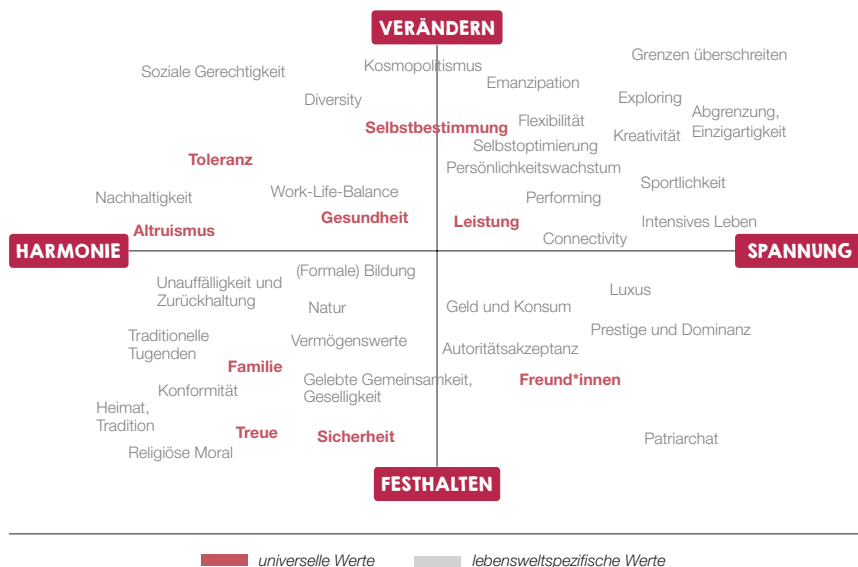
VERÄNDERN

Grenzen überschreiten

Soziale Gerechtigkeit

Kosmopolitismus

Emanzipation

Diversity

Exploring

Abgrenzung, Einzigartigkeit

Flexibilität

Selbstbestimmung

Kreativität

Selbstoptimierung

Toleranz

Persönlichkeitswachstum

Sportlichkeit

Nachhaltigkeit

Work-Life-Balance

Performing

Gesundheit

Leistung

Intensives Leben

Altruismus

Connectivity

HARMONIE

SPANNUNG

(Formale) Bildung

Unauffälligkeit und Zurückhaltung

Luxus

Natur

Geld und Konsum

Traditionelle Tugenden

Prestige und Dominanz

Vermögenswerte

Autoritätsakzeptanz

Familie

Freund*innen

Gelebte Gemeinsamkeit, Geselligkeit

Konformität

Heimat, Tradition

Treue

Sicherheit

Patriarchat

Religiöse Moral

FESTHALTEN

universelle Werte

lebensweltspezifische Werte